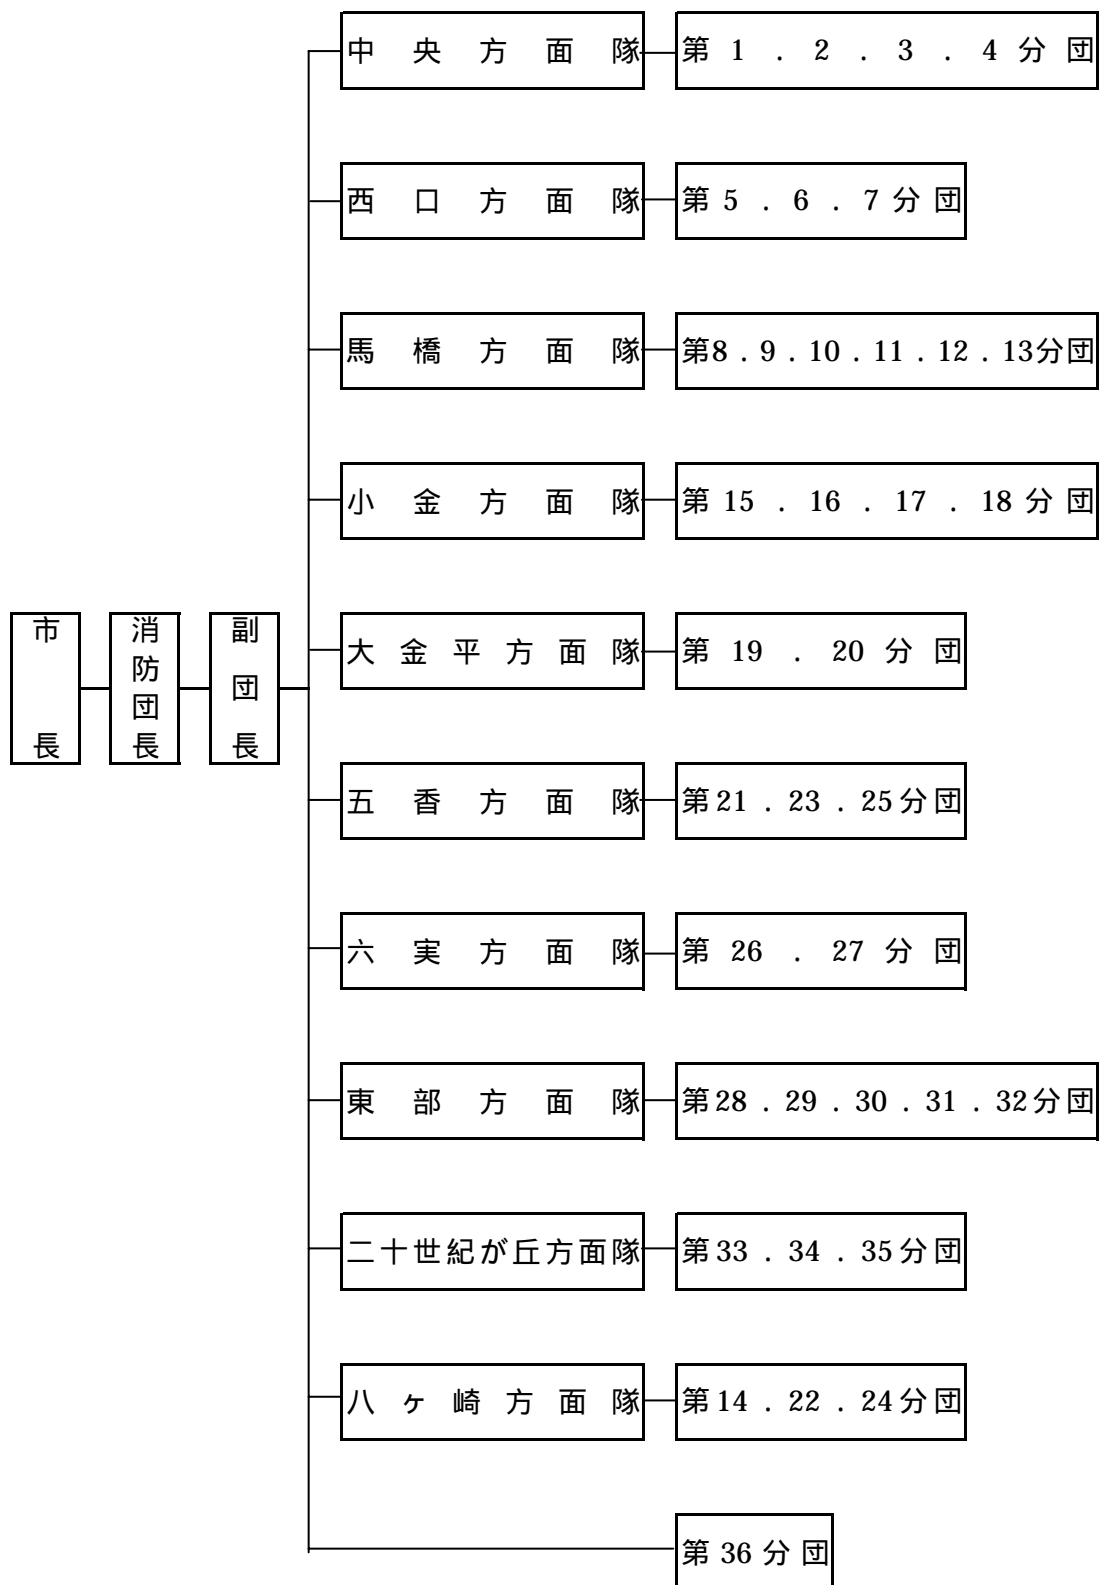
市長

消防団長

副団長

中央方面隊
第1.2.3.4分団

西口方面隊
第5.6.7分団

馬橋方面隊
第8.9.10.11.12.13分団

小金方面隊
第15.16.17.18分団

大金平方面隊
第19.20分団

五香方面隊
第21.23.25分団

六実方面隊
第26.27分団

東部方面隊
第28.29.30.31.32分団

二十世紀が丘方面隊
第33.34.35分団

八ヶ崎方面隊
第14.22.24分団

第36分団